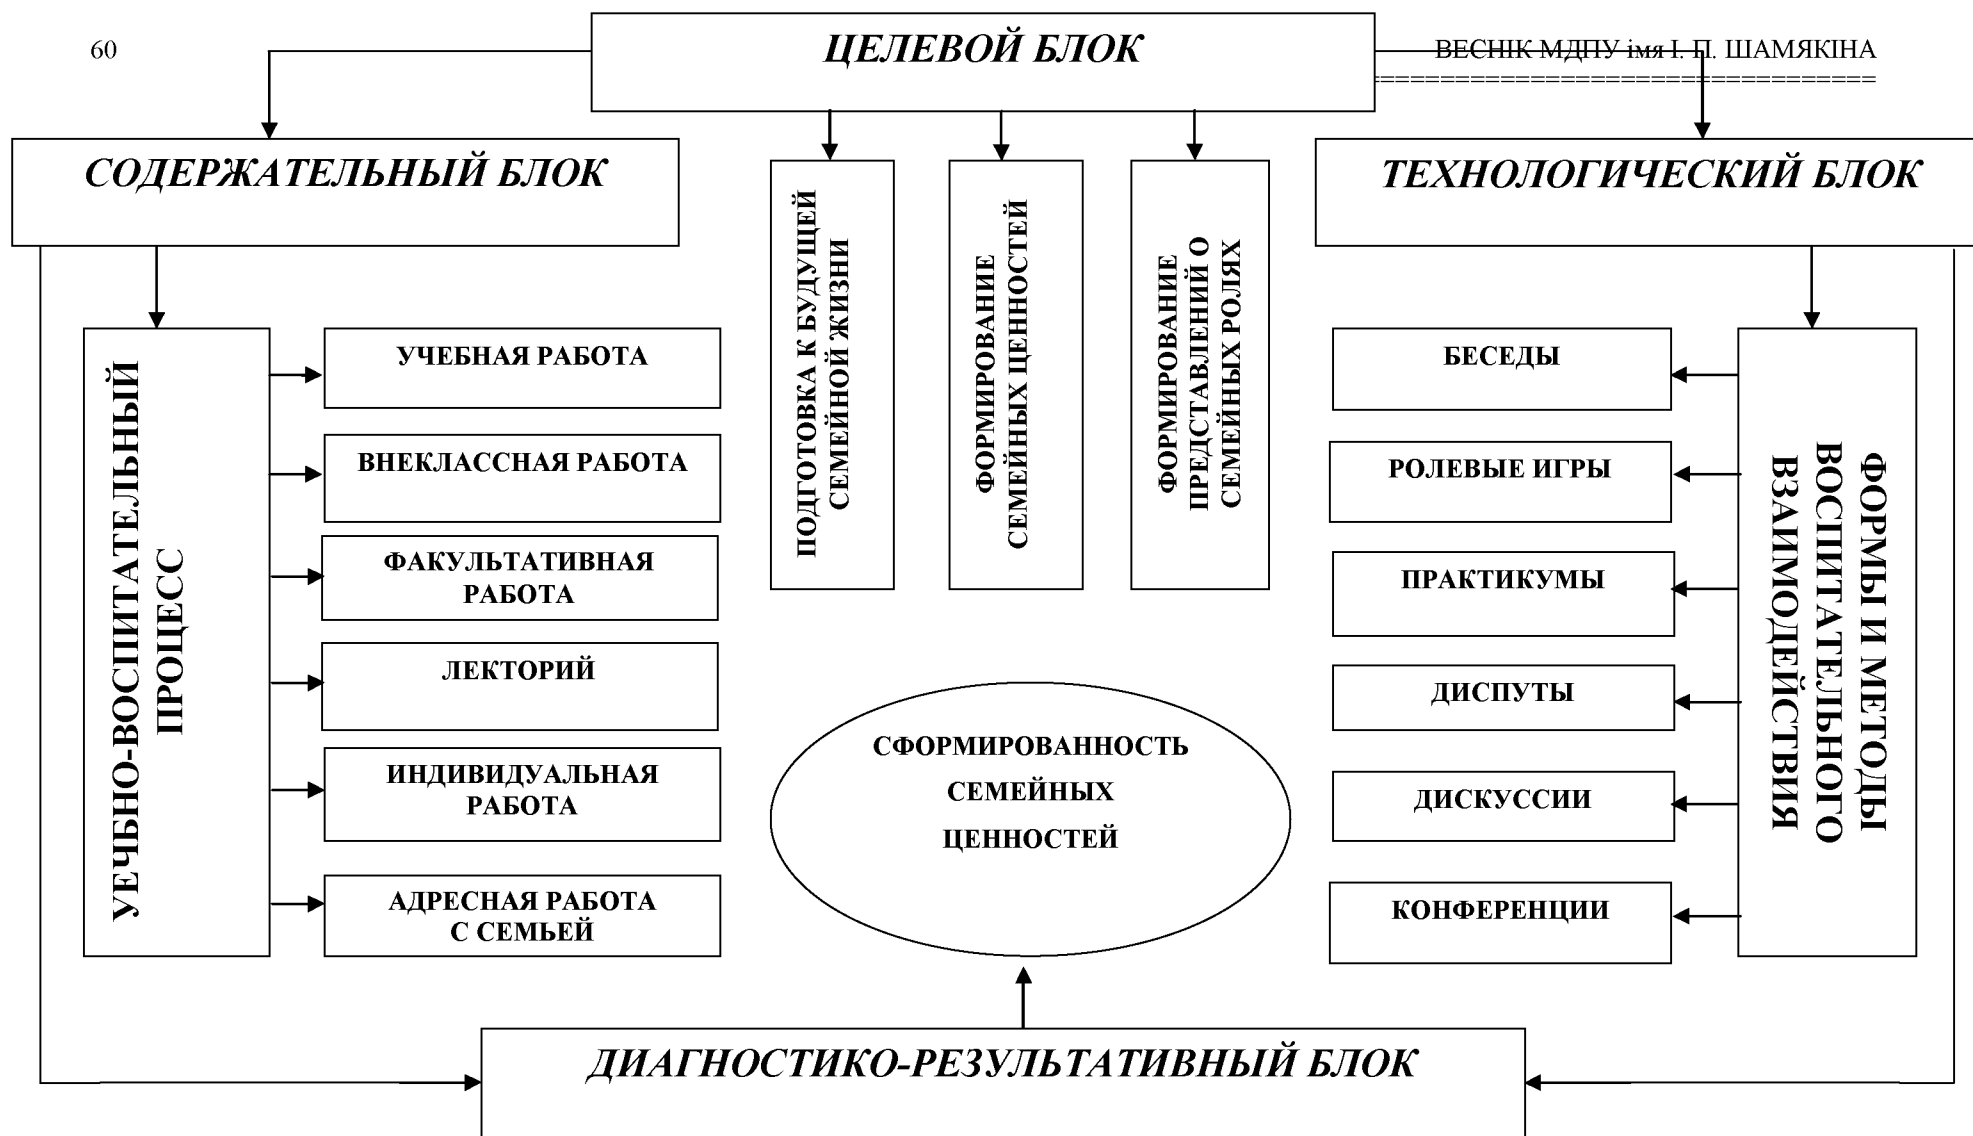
60

ВЕСНІК МДПУ імя І. П. ШАМЯКІНА

ЦЕЛЕВОЙ БЛОК

СОДЕРЖАТЕЛЬНЫЙ БЛОК

ПОДГОТОВКА К БУДУЩЕЙ СЕМЕЙНОЙ ЖИЗНИ

ФОРМИРОВАНИЕ СЕМЕЙНЫХ ЦЕННОСТЕЙ

ФОРМИРОВАНИЕ ПРЕДСТАВЛЕНИЙ О СЕМЕЙНЫХ РОЛЯХ

ТЕХНОЛОГИЧЕСКИЙ БЛОК

УЧЕБНО-ВОСПИТАТЕЛЬНЫЙ ПРОЦЕСС

УЧЕБНАЯ РАБОТА

ВНЕКЛАССНАЯ РАБОТА

ФАКУЛЬТАТИВНАЯ РАБОТА

ЛЕКТОРИЙ

ИНДИВИДУАЛЬНАЯ РАБОТА

АДРЕСНАЯ РАБОТА С СЕМЬЕЙ

СФОРМИРОВАННОСТЬ СЕМЕЙНЫХ ЦЕННОСТЕЙ

БЕСЕДЫ

РОЛЕВЫЕ ИГРЫ

ПРАКТИКУМЫ

ДИСПУТЫ

ДИСКУССИИ

КОНФЕРЕНЦИИ

ФОРМЫ И МЕТОДЫ ВОСПИТАТЕЛЬНОГО ВЗАИМОДЕЙСТВИЯ

ДИАГНОСТИКО-РЕЗУЛЬТАТИВНЫЙ БЛОК